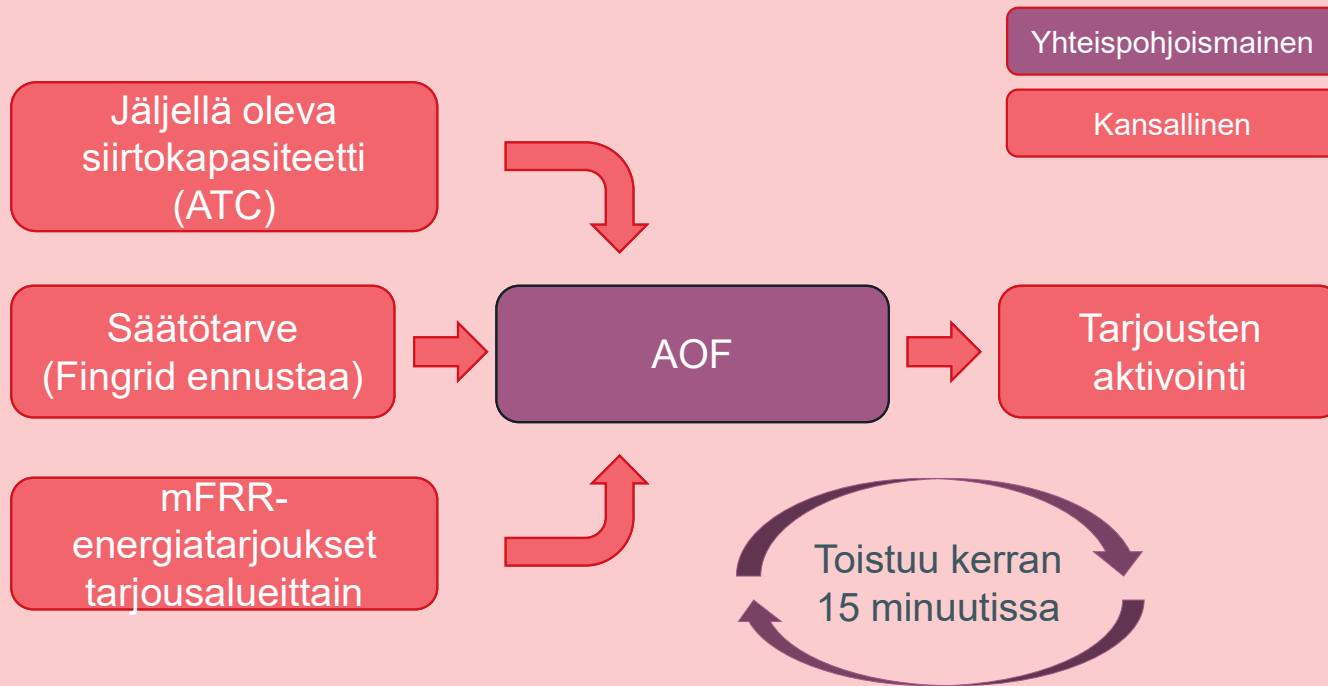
Yhteispohjoismainen

Kansallinen

Jäljellä oleva siirtokapasiteetti (ATC)

Säätötarve (Fingrid ennustaa)

mFRR-energiatarjoukset tarjousalueittain

AOF

Tarjousten aktivointi

Toistuu kerran 15 minuutissa